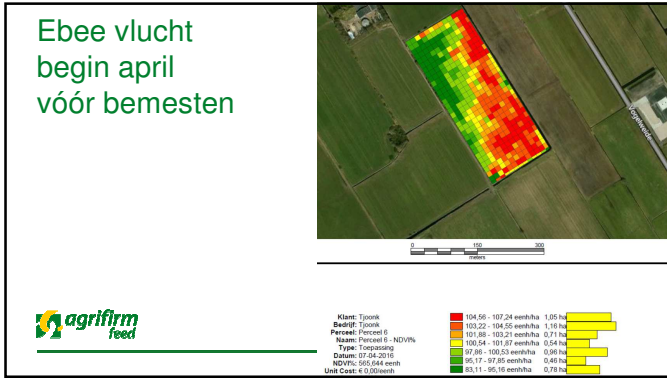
Ebee vlucht begin april vóór bemesten

agrifirm feed

0 150 300
meters

Klant: Tjoonk
Bedrijf: Tjoonk
Perceel: Perceel 6
Naam: Perceel 6 - NDVI%
Type: Toepassing
Datum: 07-04-2016
NDVI%: 565,644 eenh
Unit Cost: € 0,00/eenh

| | |
|---|---|
| 104,56 - 107,24 eenh/ha | 1,05 ha |
| 103,22 - 104,55 eenh/ha | 1,16 ha |
| 101,88 - 103,21 eenh/ha | 0,71 ha |
| 100,54 - 101,87 eenh/ha | 0,54 ha |
| 97,86 - 100,53 eenh/ha | 0,96 ha |
| 95,17 - 97,85 eenh/ha | 0,46 ha |
| 83,11 - 95,16 eenh/ha | 0,78 ha |